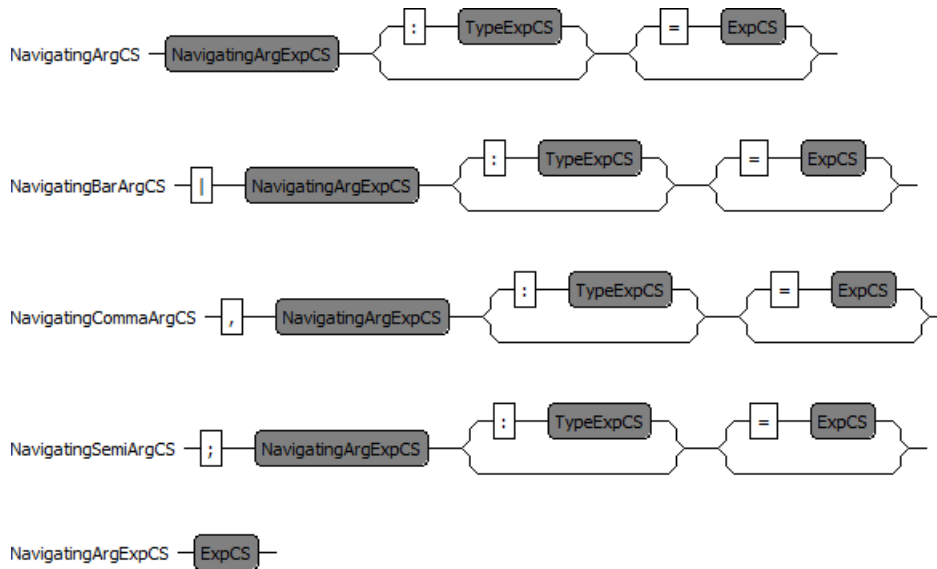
NavigatingArgCS NavigatingArgExpCS : TypeExpCS = ExpCS

NavigatingBarArgCS | NavigatingArgExpCS : TypeExpCS = ExpCS

NavigatingCommaArgCS , NavigatingArgExpCS : TypeExpCS = ExpCS

NavigatingSemiArgCS ; NavigatingArgExpCS : TypeExpCS = ExpCS

NavigatingArgExpCS ExpCS